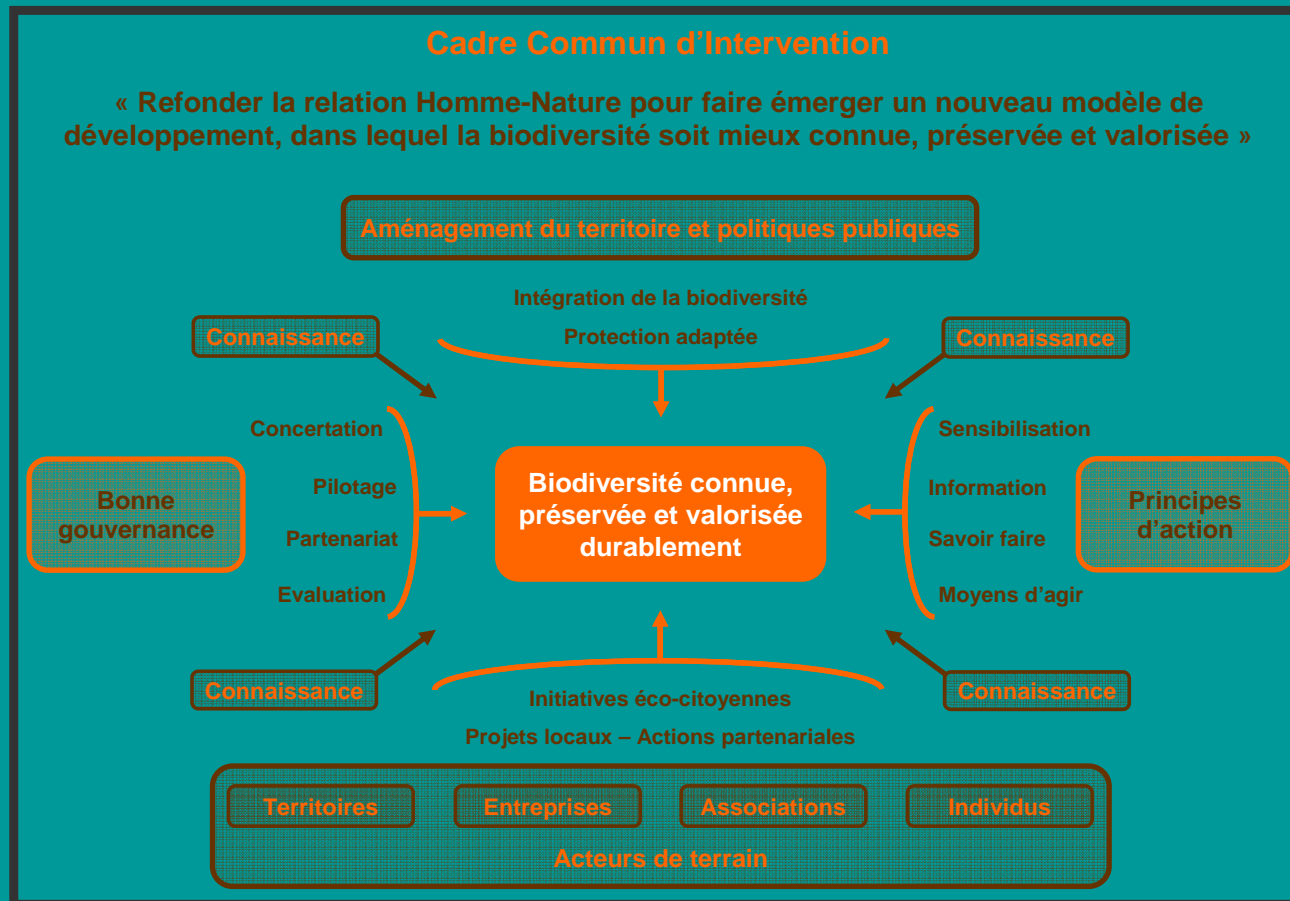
Cadre Commun d’Intervention

« Refonder la relation Homme-Nature pour faire émerger un nouveau modèle de développement, dans lequel la biodiversité soit mieux connue, préservée et valorisée »

Aménagement du territoire et politiques publiques

Intégration de la biodiversité

Protection adaptée

Connaissance

Connaissance

Concertation

Pilotage

Partenariat

Evaluation

Bonne gouvernance

Biodiversité connue, préservée et valorisée durablement

Sensibilisation

Information

Savoir faire

Moyens d’agir

Principes d’action

Connaissance

Connaissance

Initiatives éco-citoyennes

Projets locaux – Actions partenariales

Territoires

Entreprises

Associations

Individus

Acteurs de terrain